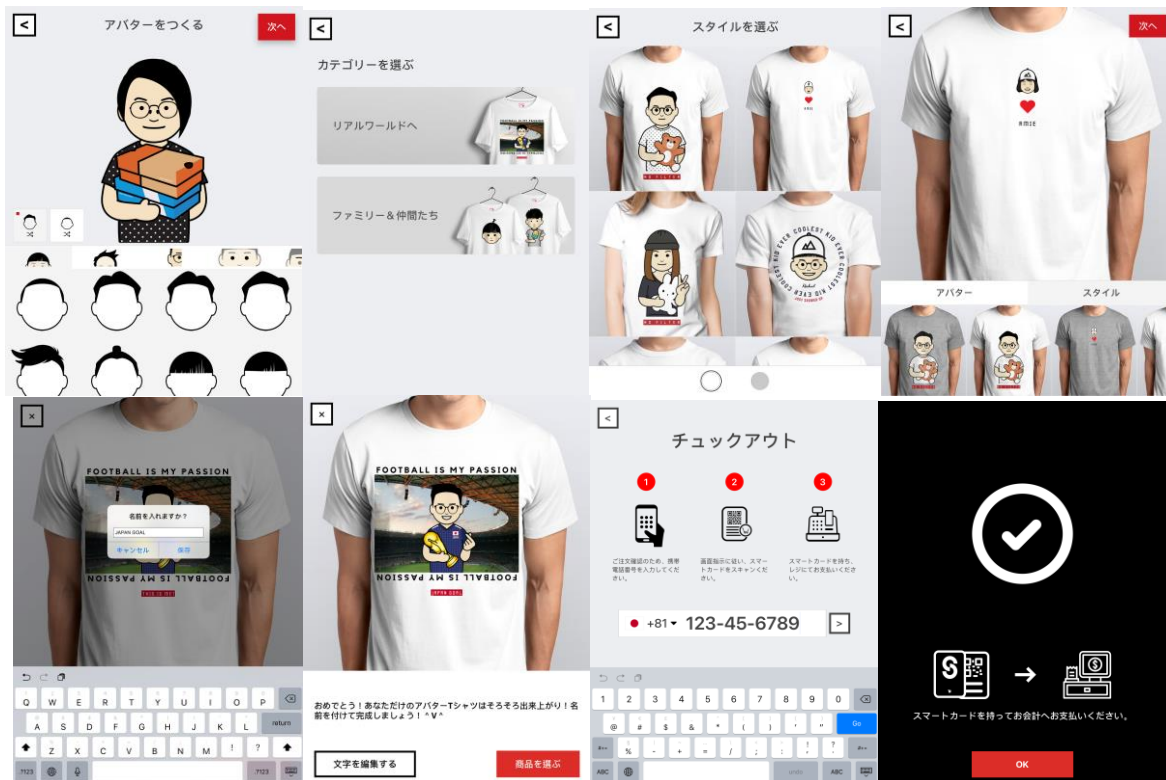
<
アバターをつくる
次へ

<
カテゴリーを選ぶ
リアルワールドへ
ファミリー＆仲間たち

<
スタイルを選ぶ
COOLEST KID EVER COOLEST KID EVER

<
次へ
アバター
スタイル

×
FOOTBALL IS MY PASSION
名前を入れますか？
JAPAN GOAL
キャンセル
保存
FOOTBALL IS MY PASSION
Q W E R T Y U I O P
A S D F G H J K L
return
Z X C V B N M ! ?
.?123
.?123

×
FOOTBALL IS MY PASSION
FOOTBALL IS MY PASSION
JAPAN GOAL
おめでとう！あなただけのアバターTシャツはそろそろ出来上がり！名前を付けて完成しましょう！＾V＾
文字を編集する
商品を選ぶ

<
チェックアウト
1
ご注文確認のため、携帯電話番号を入力してください。
2
画面指示に従い、スマートカードをスキャンください。
3
スマートカードを持ち、レジにてお支払いください。
+81 ▾ 123-45-6789
>
1 2 3 4 5 6 7 8 9 0
@ # $ & * ( ) ' "
Go
% - + = / ; : , .
ABC
undo
ABC

スマートカードを持ってお会計へお支払いください。
OK